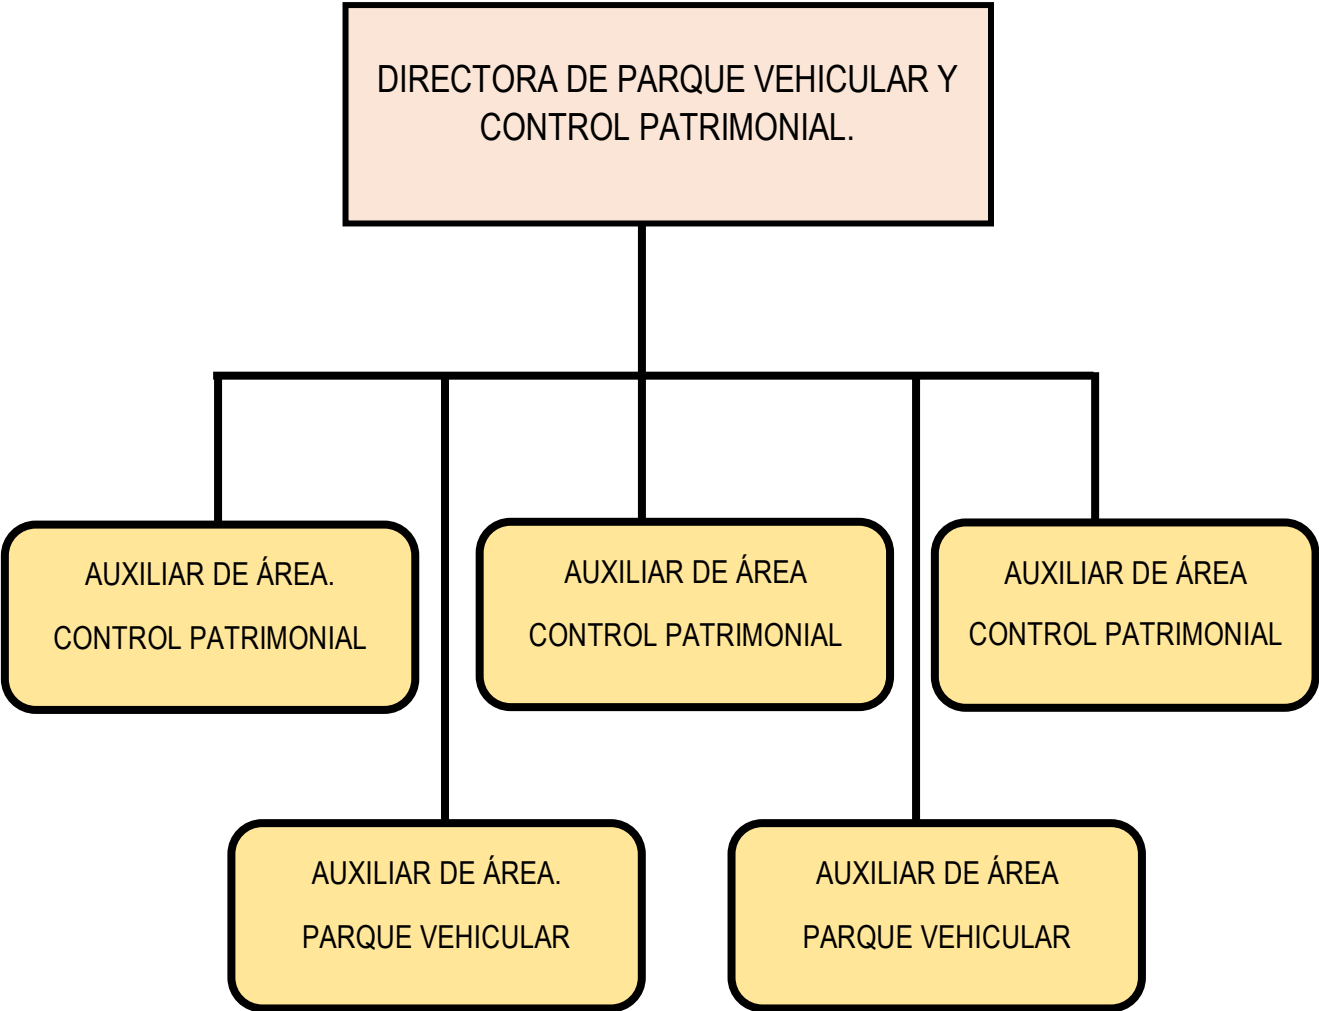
DIRECTORA DE PARQUE VEHICULAR Y CONTROL PATRIMONIAL.

AUXILIAR DE ÁREA.
CONTROL PATRIMONIAL

AUXILIAR DE ÁREA
CONTROL PATRIMONIAL

AUXILIAR DE ÁREA
CONTROL PATRIMONIAL

AUXILIAR DE ÁREA.
PARQUE VEHICULAR

AUXILIAR DE ÁREA
PARQUE VEHICULAR